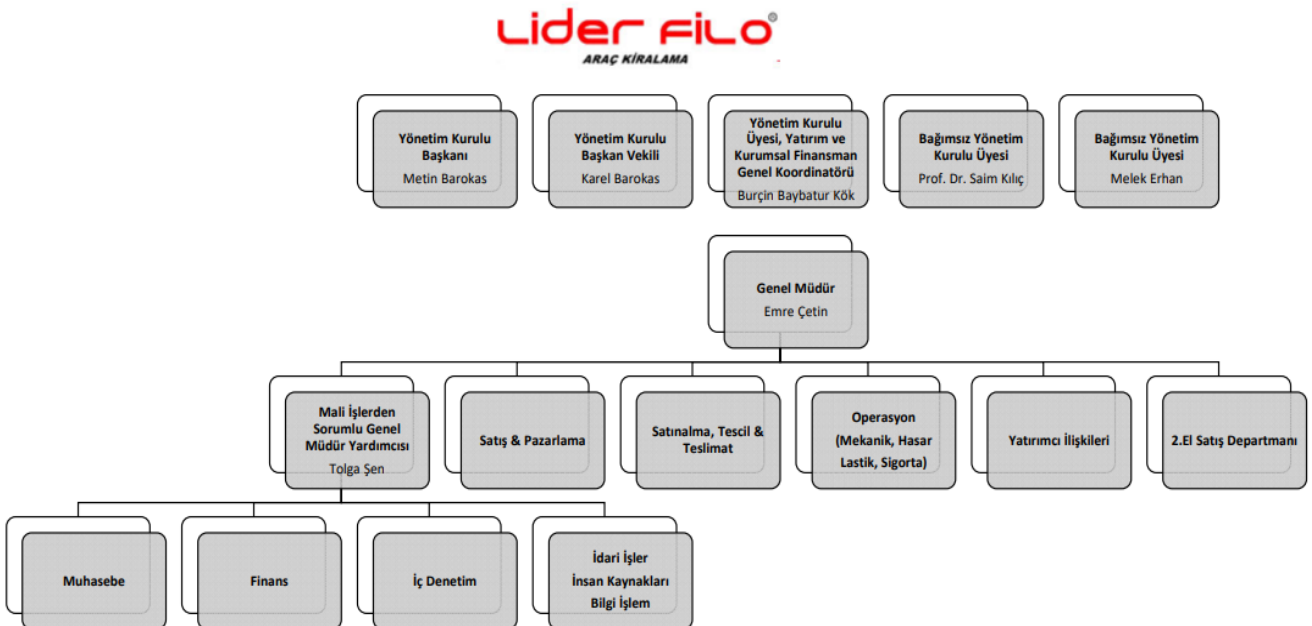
LİDER FİLO®
ARAÇ KİRALAMA

Yönetim Kurulu Başkanı
Metin Barokas

Yönetim Kurulu Başkan Vekili
Karel Barokas

Yönetim Kurulu Üyesi, Yatırım ve Kurumsal Finansman Genel Koordinatörü
Burçin Baybatur Kök

Bağımsız Yönetim Kurulu Üyesi
Prof. Dr. Saim Kılıç

Bağımsız Yönetim Kurulu Üyesi
Melek Erhan

Genel Müdür
Emre Çetin

Mali İşlerden Sorumlu Genel Müdür Yardımcısı
Tolga Şen

Satış & Pazarlama

Satınalma, Tescil & Teslimat

Operasyon
(Mekanik, Hasar Lastik, Sigorta)

Yatırımcı İlişkileri

2.El Satış Departmanı

Muhasebe

Finans

İç Denetim

İdari İşler
İnsan Kaynakları
Bilgi İşlem